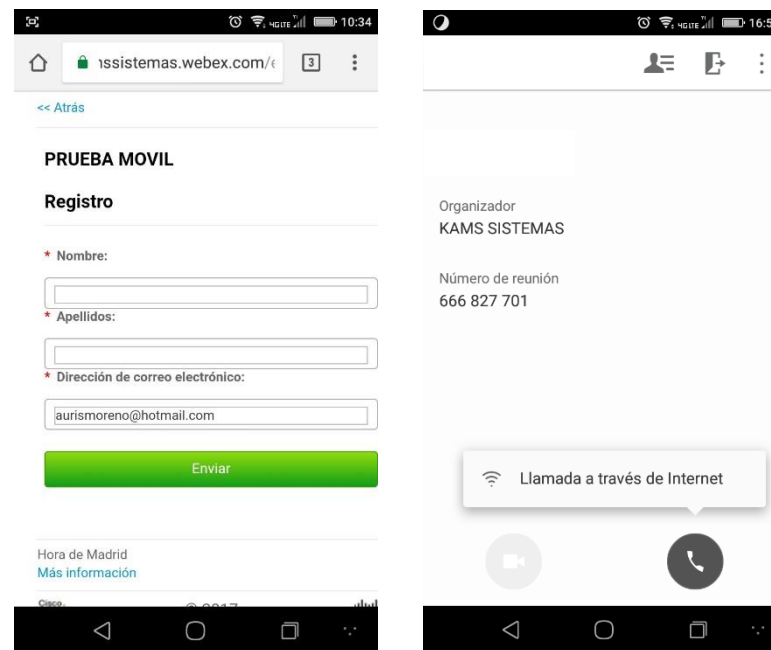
10:34

ıssistemas.webex.com/

3

<< Atrás

PRUEBA MOVIL

Registro

* Nombre:

* Apellidos:

* Dirección de correo electrónico:

aurismoreno@hotmail.com

Enviar

Hora de Madrid
Más información

Cisco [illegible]

16:5

Organizador
KAMS SISTEMAS

Número de reunión
666 827 701

Llamada a través de Internet